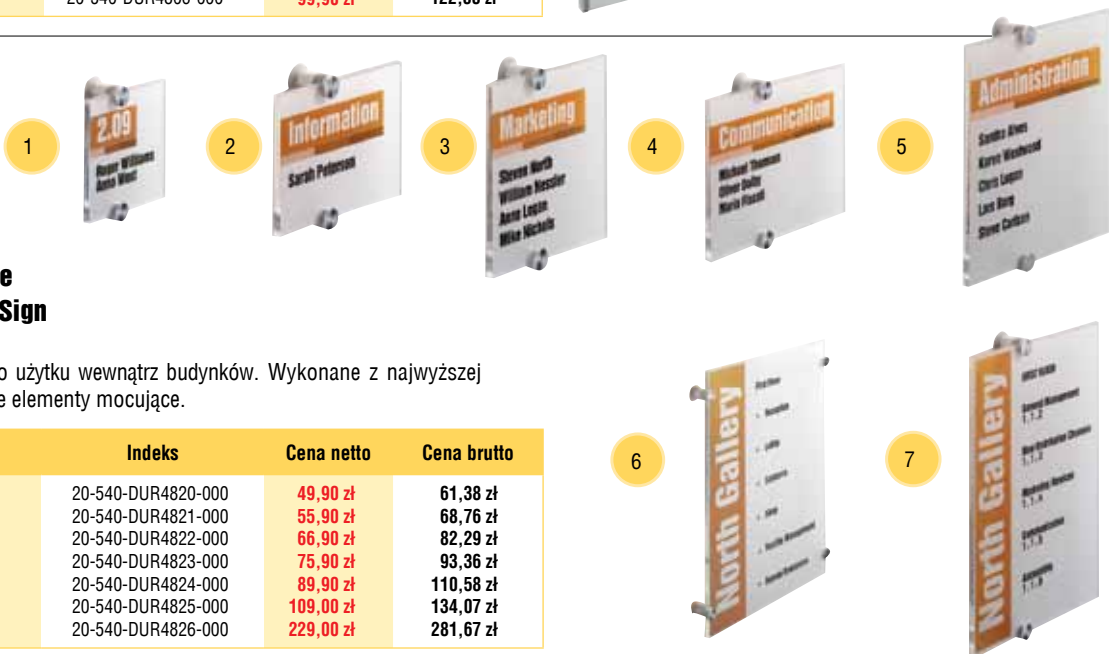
20-540-DUR4806-000 59,90 zł 122,33 zł

1 2.09 Roger Williams Anna West

2 Information Sarah Peterson

3 Marketing Steven North William Nessler Anne Logan Mike Nichols

4 Communication Michael Thomson Oliver Duffy Maria Flood

5 Administration Sandra Alves Karen Westwood Chris Logan Lars Berg Steve Carlson

e
Sign

o użytku wewnątrz budynków. Wykonane z najwyższej e elementy mocujące.

| Indeks | Cena netto | Cena brutto |
|---|---|---|
| 20-540-DUR4820-000 | 49,90 zł | 61,38 zł |
| 20-540-DUR4821-000 | 55,90 zł | 68,76 zł |
| 20-540-DUR4822-000 | 66,90 zł | 82,29 zł |
| 20-540-DUR4823-000 | 75,90 zł | 93,36 zł |
| 20-540-DUR4824-000 | 89,90 zł | 110,58 zł |
| 20-540-DUR4825-000 | 109,00 zł | 134,07 zł |
| 20-540-DUR4826-000 | 229,00 zł | 281,67 zł |

6 North Gallery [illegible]

7 North Gallery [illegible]